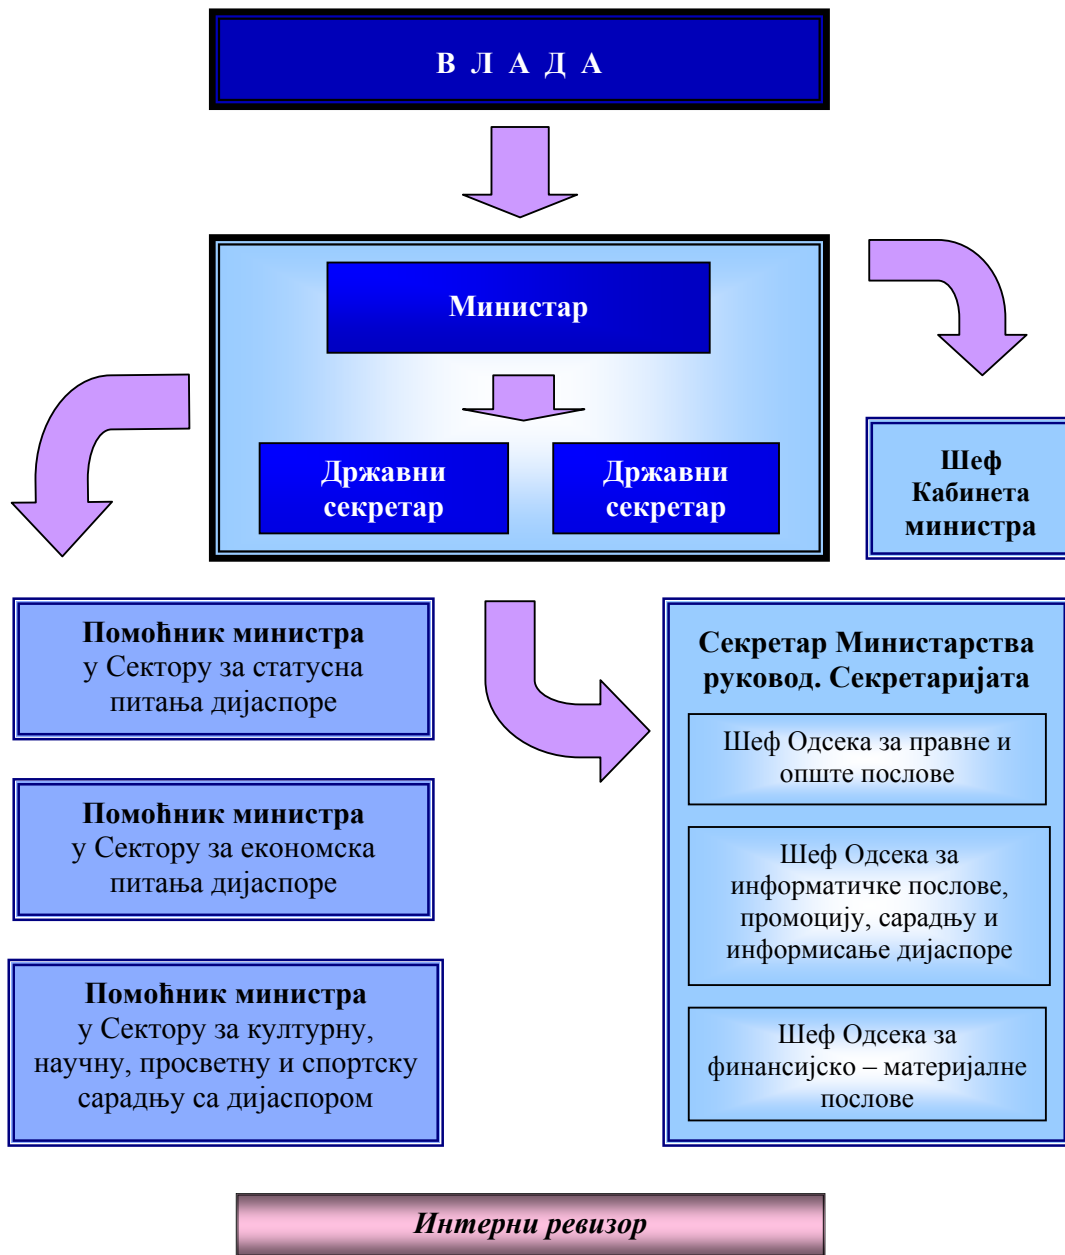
В Л А Д А

Министар

Државни секретар

Државни секретар

Шеф Кабинета министра

Помоћник министра у Сектору за статусна питања дијаспоре

Помоћник министра у Сектору за економска питања дијаспоре

Помоћник министра у Сектору за културну, научну, просветну и спортску сарадњу са дијаспором

Секретар Министарства руковод. Секретаријата

Шеф Одсека за правне и опште послове

Шеф Одсека за информатичке послове, промоцију, сарадњу и информисање дијаспоре

Шеф Одсека за финансијско – материјалне послове

Интерни ревизор